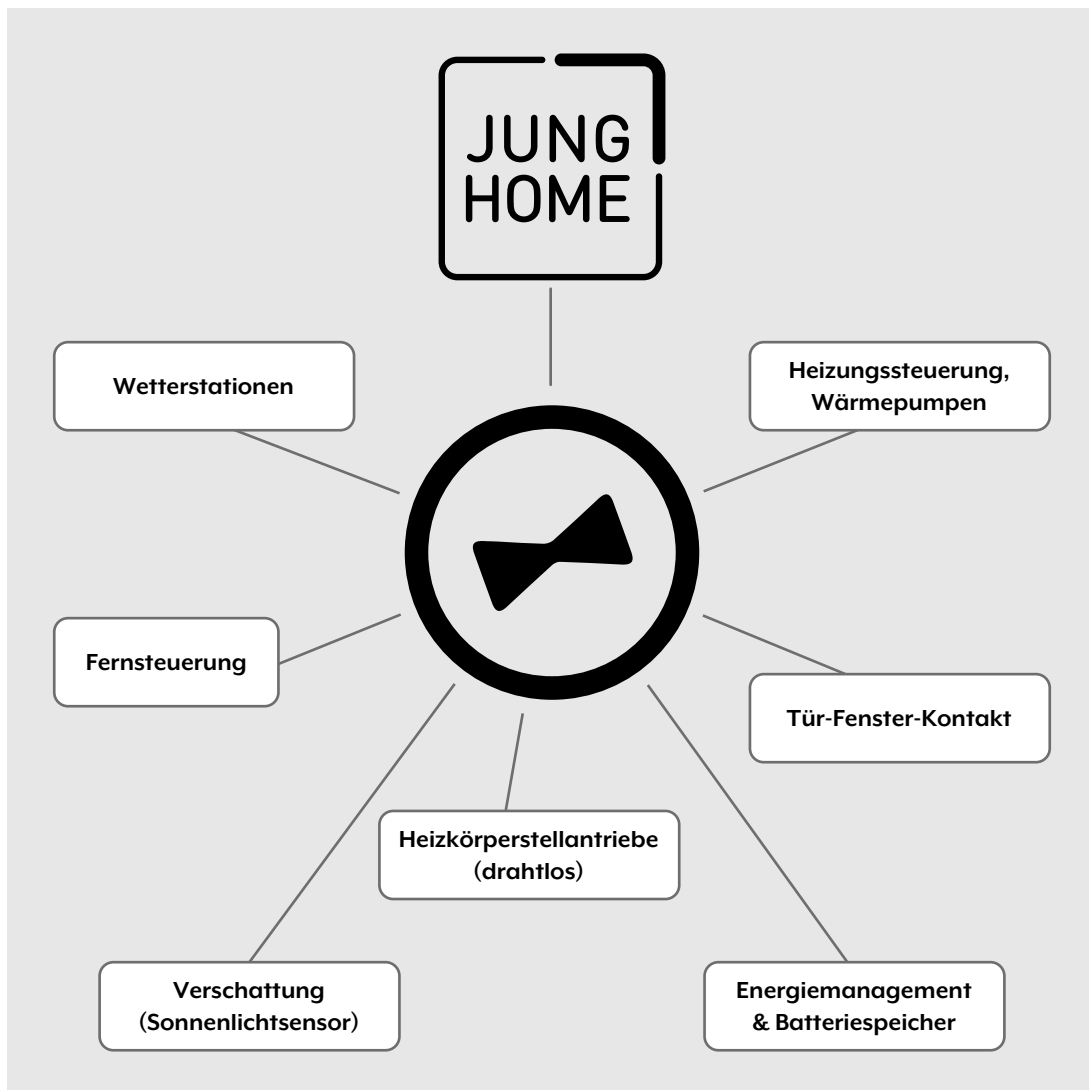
JUNG HOME

Wetterstationen

Heizungssteuerung, Wärmepumpen

Fernsteuerung

Tür-Fenster-Kontakt

Heizkörperstellantriebe (drahtlos)

Verschattung (Sonnenlichtsensor)

Energiemanagement & Batteriespeicher